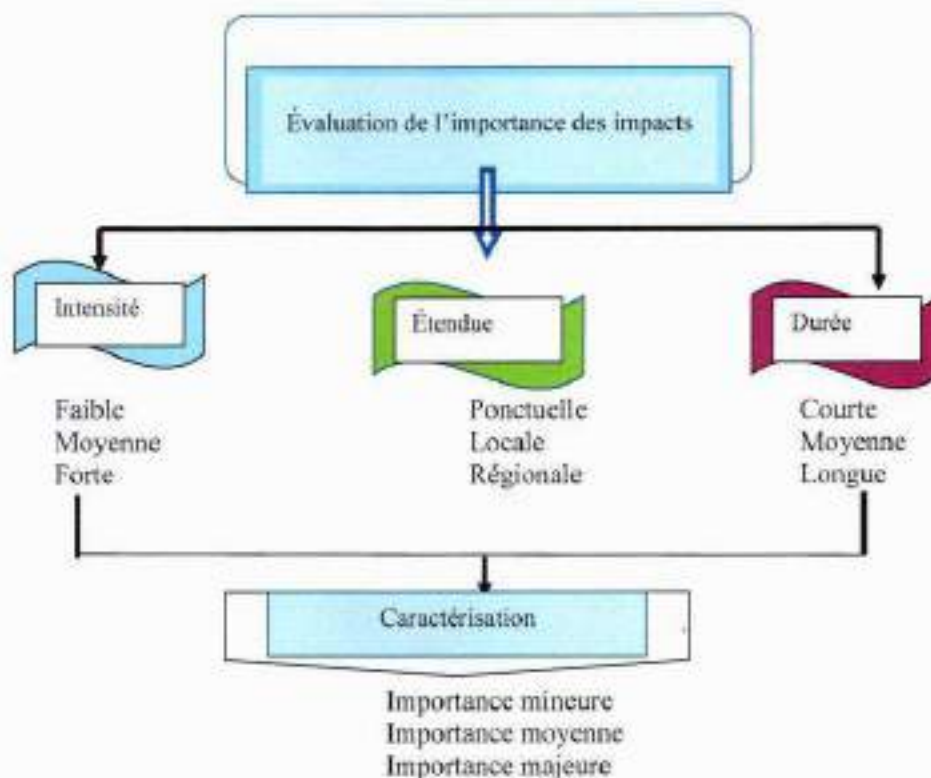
Évaluation de l'importance des impacts

Intensité

Faible
Moyenne
Forte

Étendue

Ponctuelle
Locale
Régionale

Durée

Courte
Moyenne
Longue

Caractérisation

Importance mineure
Importance moyenne
Importance majeure